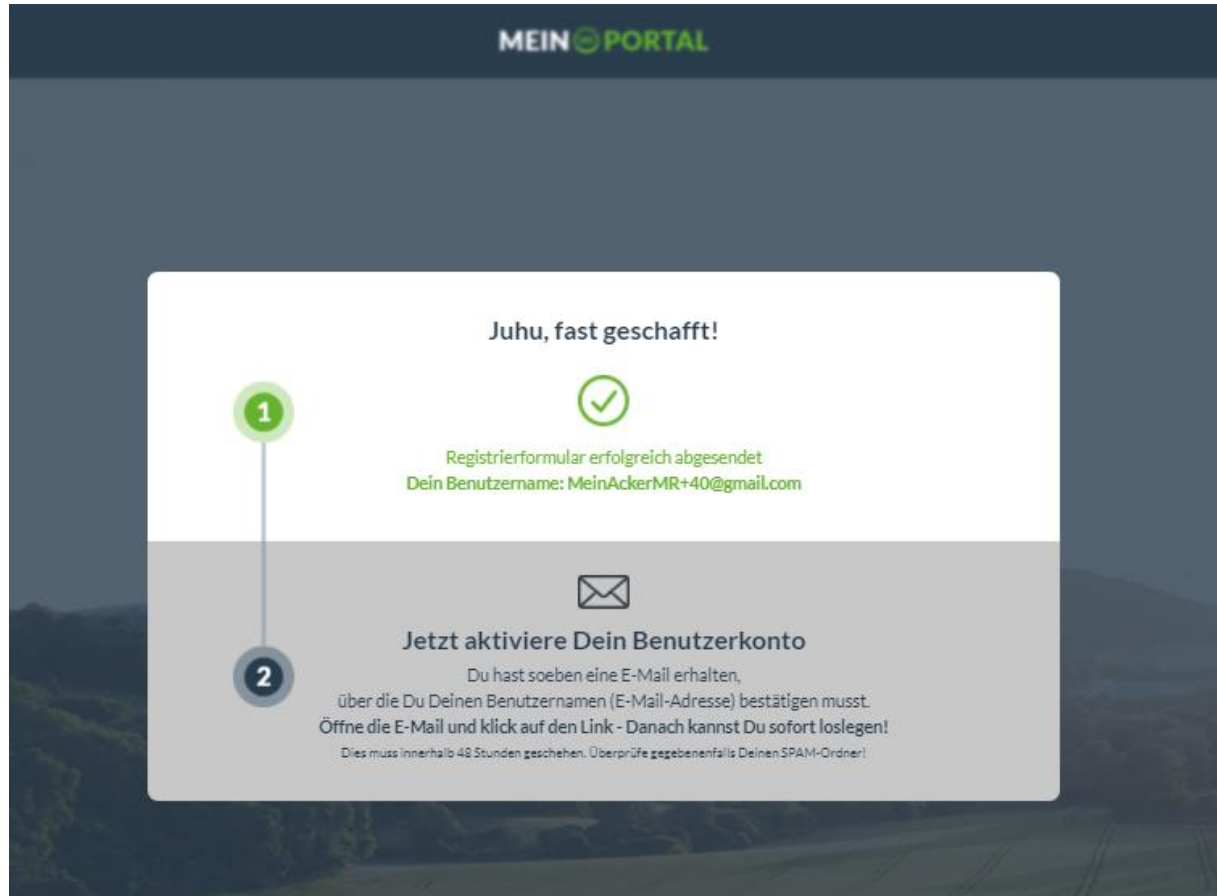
MEIN PORTAL

Juhu, fast geschafft!

1

Registrierformular erfolgreich abgesendet
Dein Benutzername: MeinAckerMR+40@gmail.com

Jetzt aktiviere Dein Benutzerkonto

2

Du hast soeben eine E-Mail erhalten,
über die Du Deinen Benutzernamen (E-Mail-Adresse) bestätigen musst.
Öffne die E-Mail und klick auf den Link - Danach kannst Du sofort loslegen!
Dies muss innerhalb 48 Stunden geschehen. Überprüfe gegebenenfalls Deinen SPAM-Ordner!